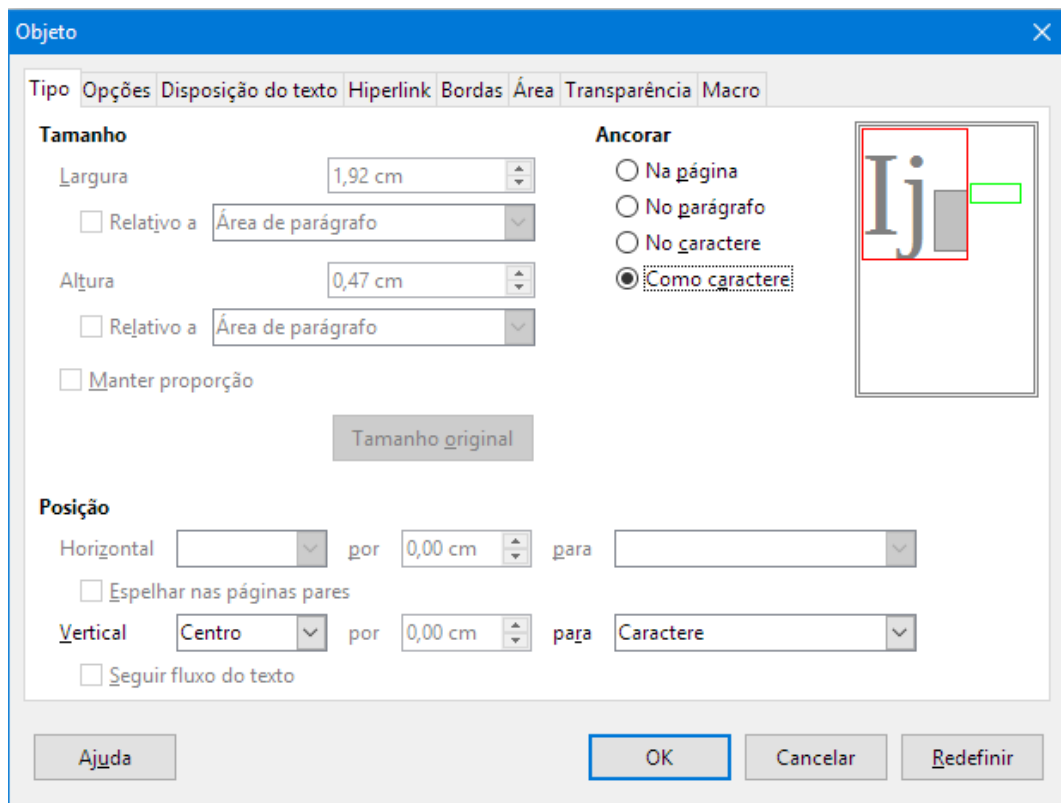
Objeto

Tipo | Opções | Disposição do texto | Hiperlink | Bordas | Área | Transparência | Macro

Tamanho

Largura 1,92 cm

Relativo a Área de parágrafo

Altura 0,47 cm

Relativo a Área de parágrafo

Manter proporção

Tamanho original

Ancorar

Na página

No parágrafo

No caractere

Como caractere

Ij

Posição

Horizontal por 0,00 cm para

Espelhar nas páginas pares

Vertical Centro por 0,00 cm para Caractere

Seguir fluxo do texto

Ajuda

OK

Cancelar

Redefinir